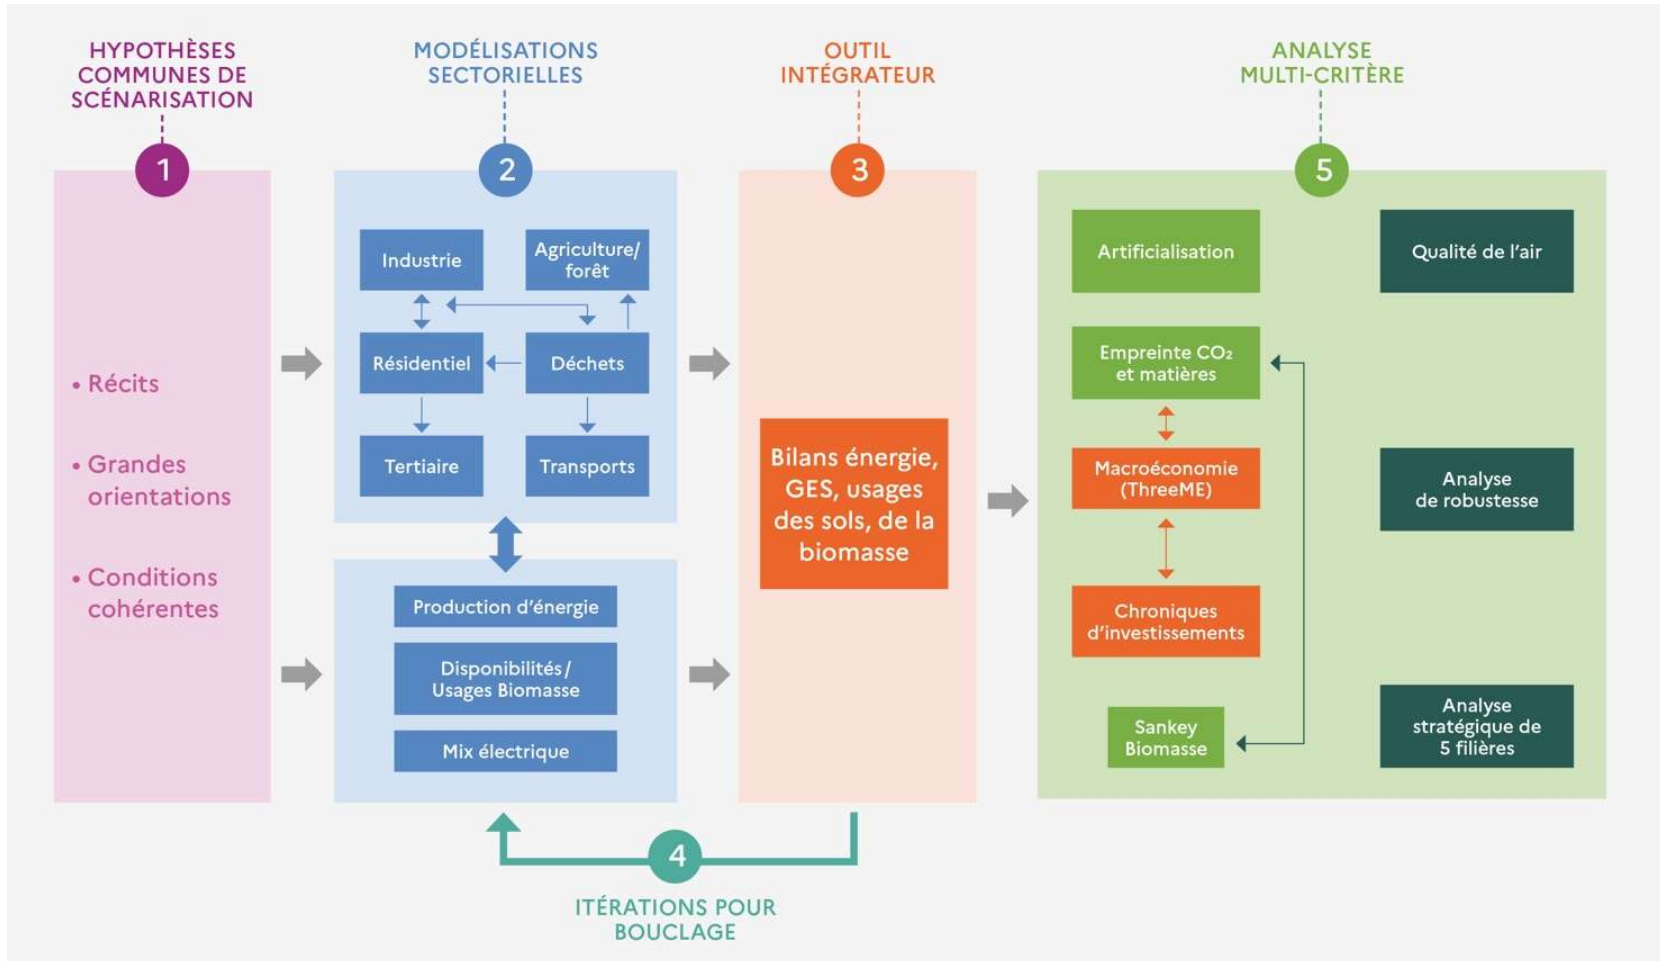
HYPOTHÈSES COMMUNES DE SCÉNARISATION

1

• Récits

• Grandes orientations

• Conditions cohérentes

MODÉLISATIONS SECTORIELLES

2

Industrie

Agriculture/ forêt

Résidentiel

Déchets

Tertiaire

Transports

Production d'énergie

Disponibilités / Usages Biomasse

Mix électrique

OUTIL INTÉGRATEUR

3

Bilans énergie, GES, usages des sols, de la biomasse

ANALYSE MULTI-CRITÈRE

5

Artificialisation

Qualité de l'air

Empreinte $CO_2$ et matières

Macroéconomie (ThreeME)

Analyse de robustesse

Chroniques d'investissements

Sankey Biomasse

Analyse stratégique de 5 filières

4

ITÉRATIONS POUR BOUCLAGE